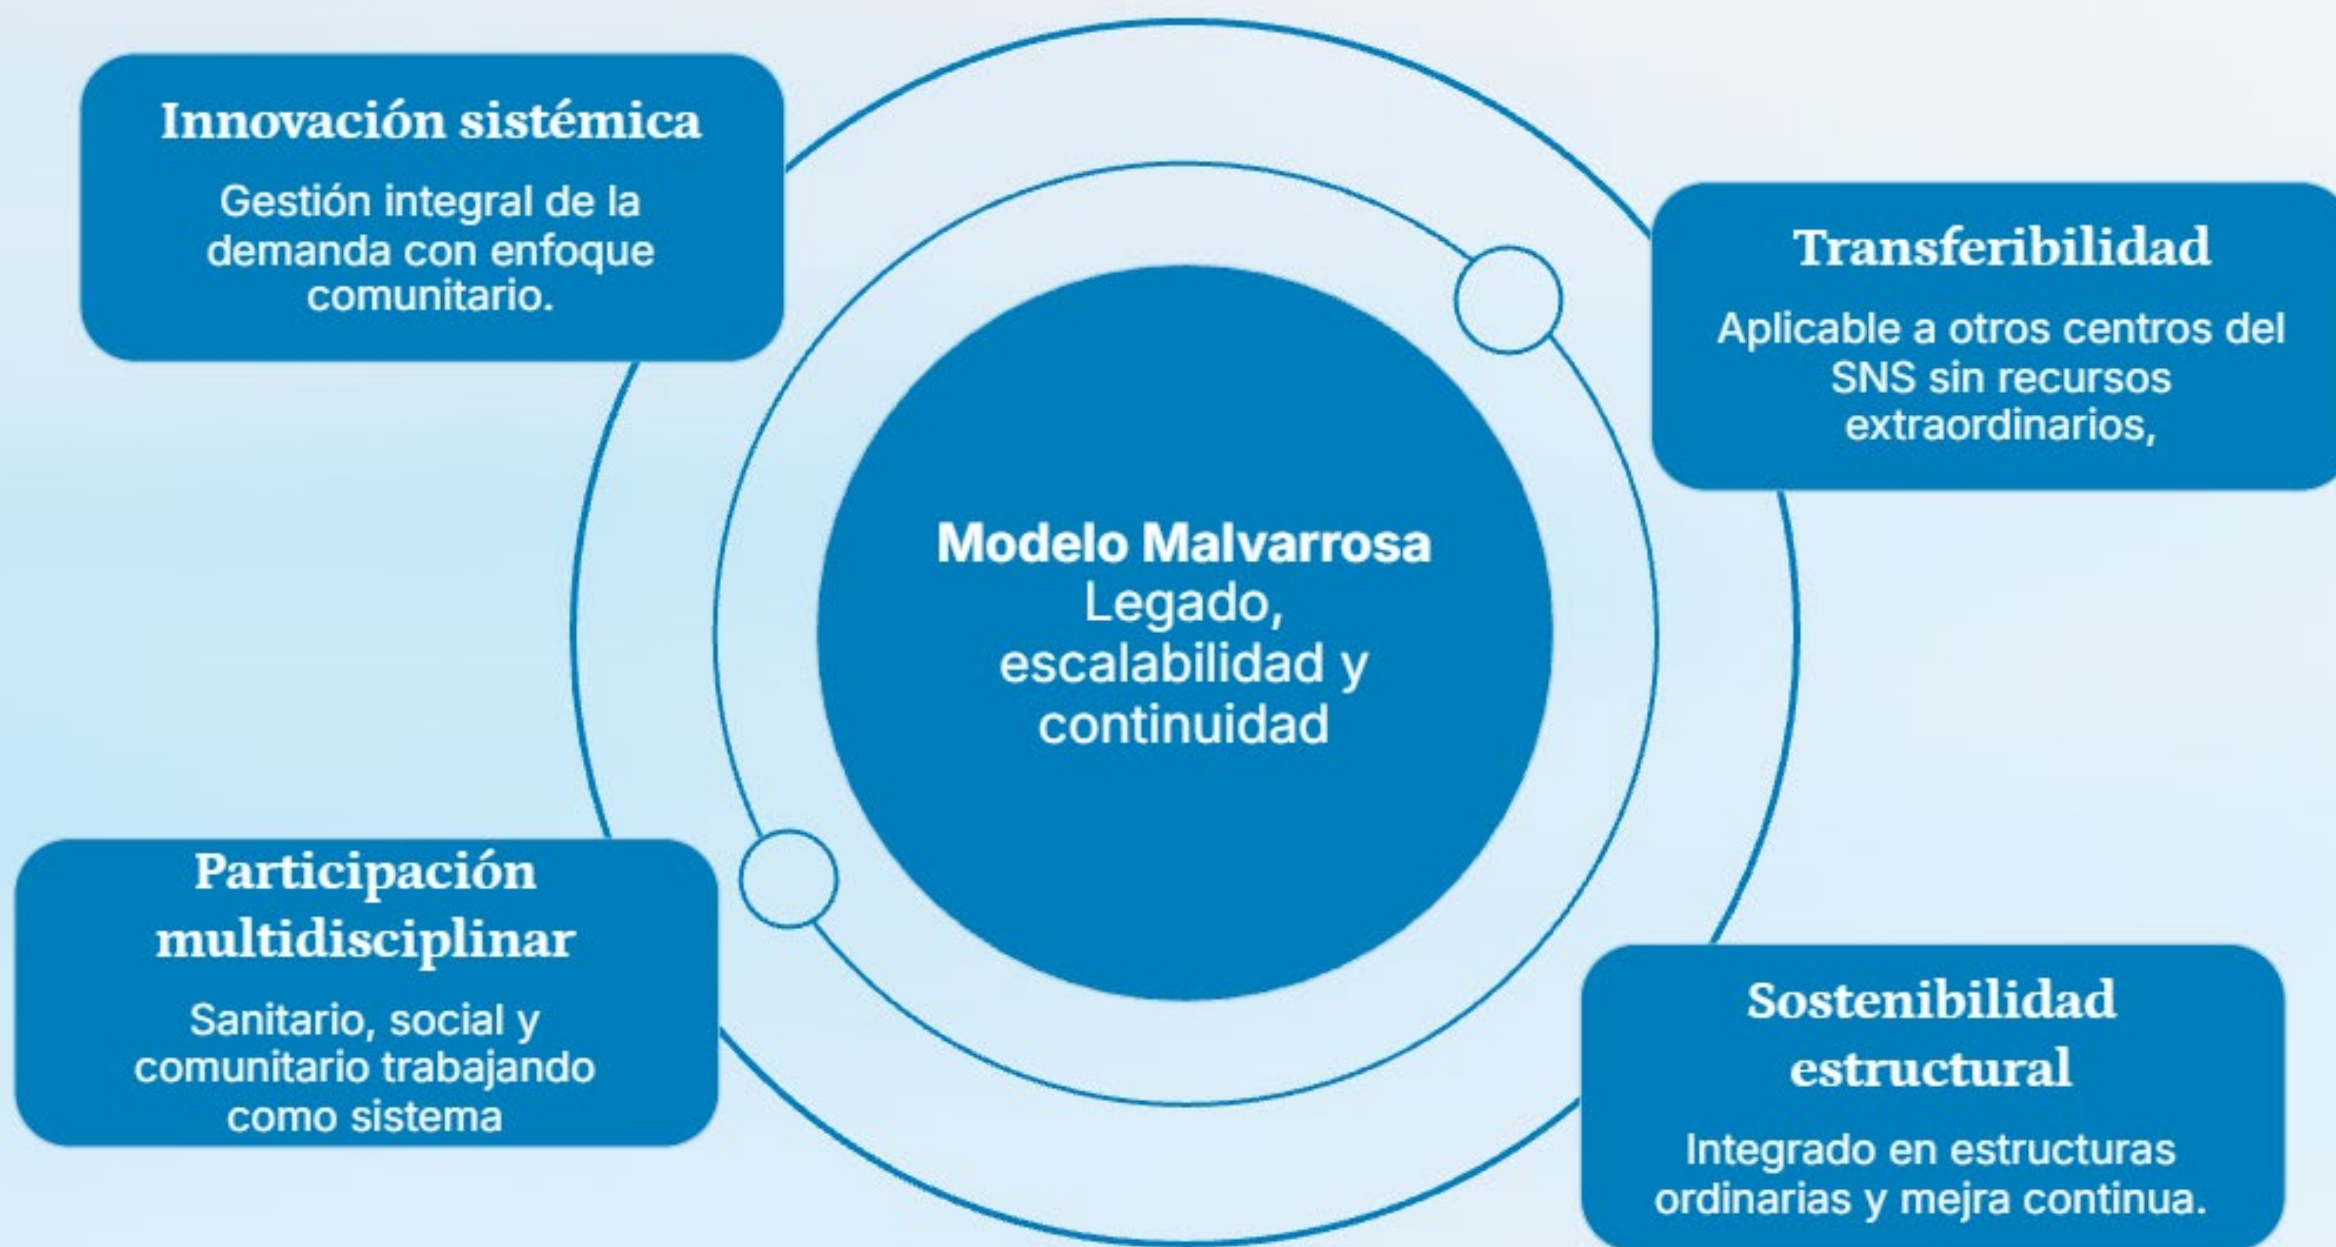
Innovación sistémica

Gestión integral de la demanda con enfoque comunitario.

Transferibilidad

Aplicable a otros centros del SNS sin recursos extraordinarios,

Modelo Malvarrosa
Legado, escalabilidad y continuidad

Participación multidisciplinar

Sanitario, social y comunitario trabajando como sistema

Sostenibilidad estructural

Integrado en estructuras ordinarias y mejra continua.